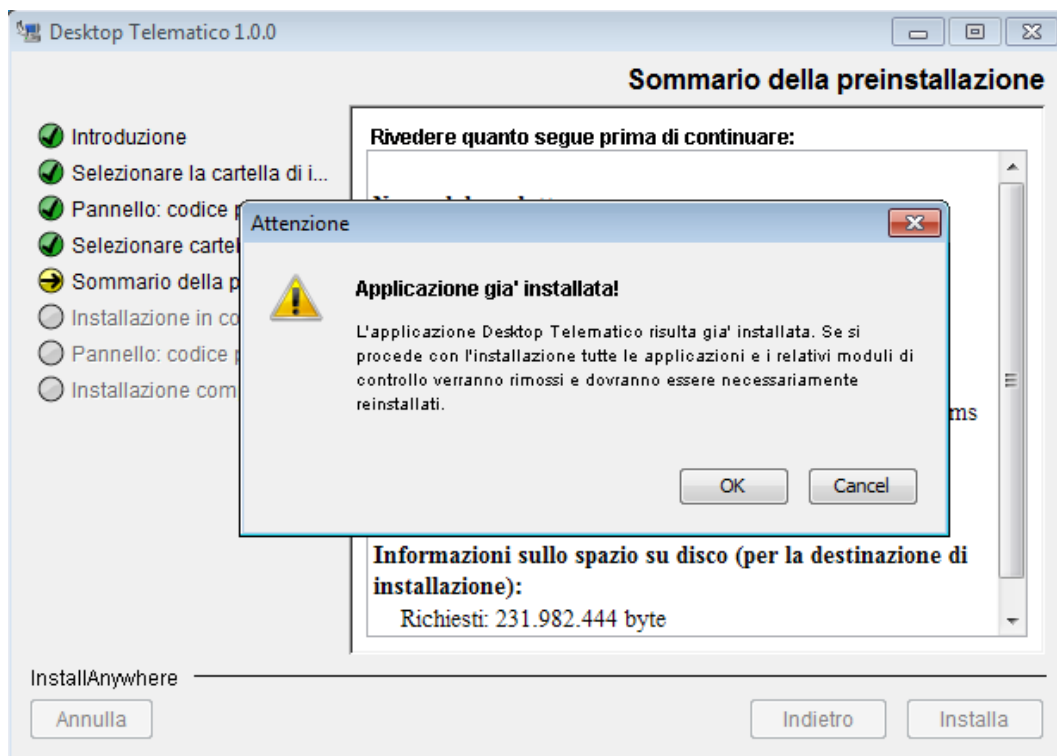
Desktop Telematico 1.0.0

Sommario della preinstallazione

Introduzione
Selezionare la cartella di i...
Pannello: codice p
Selezionare cartel
Sommario della p
Installazione in co
Pannello: codice p
Installazione com

Rivedere quanto segue prima di continuare:

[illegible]

ms

Informazioni sullo spazio su disco (per la destinazione di installazione):
Richiesti: 231.982.444 byte

Attenzione

Applicazione gia' installata!

L'applicazione Desktop Telematico risulta gia' installata. Se si procede con l'installazione tutte le applicazioni e i relativi moduli di controllo verranno rimossi e dovranno essere necessariamente reinstallati.

OK
Cancel

InstallAnywhere

Annulla
Indietro
Installa